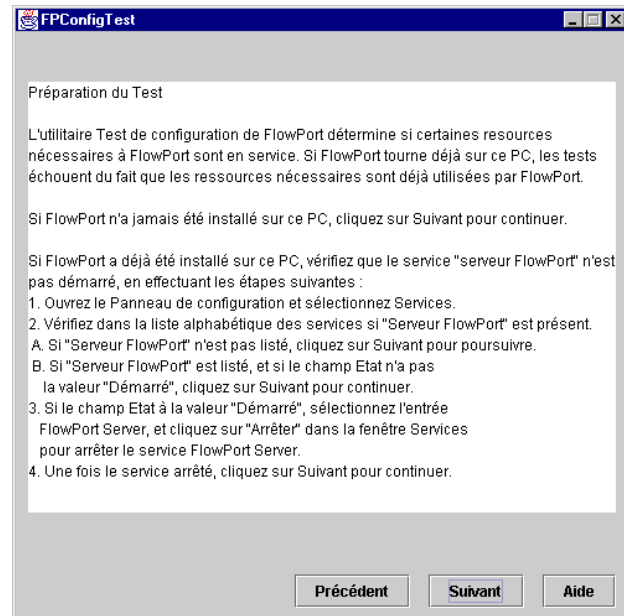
FPConfigTest

Préparation du Test

L'utilitaire Test de configuration de FlowPort détermine si certaines resources nécessaires à FlowPort sont en service. Si FlowPort tourne déjà sur ce PC, les tests échouent du fait que les ressources nécessaires sont déjà utilisées par FlowPort.

Si FlowPort n'a jamais été installé sur ce PC, cliquez sur Suivant pour continuer.

Si FlowPort a déjà été installé sur ce PC, vérifiez que le service "serveur FlowPort" n'est pas démarré, en effectuant les étapes suivantes :
1. Ouvrez le Panneau de configuration et sélectionnez Services.
2. Vérifiez dans la liste alphabétique des services si "Serveur FlowPort" est présent.
A. Si "Serveur FlowPort" n'est pas listé, cliquez sur Suivant pour poursuivre.
B. Si "Serveur FlowPort" est listé, et si le champ Etat n'a pas la valeur "Démarré", cliquez sur Suivant pour continuer.
3. Si le champ Etat à la valeur "Démarré", sélectionnez l'entrée FlowPort Server, et cliquez sur "Arrêter" dans la fenêtre Services pour arrêter le service FlowPort Server.
4. Une fois le service arrêté, cliquez sur Suivant pour continuer.

Précédent
Suivant
Aide